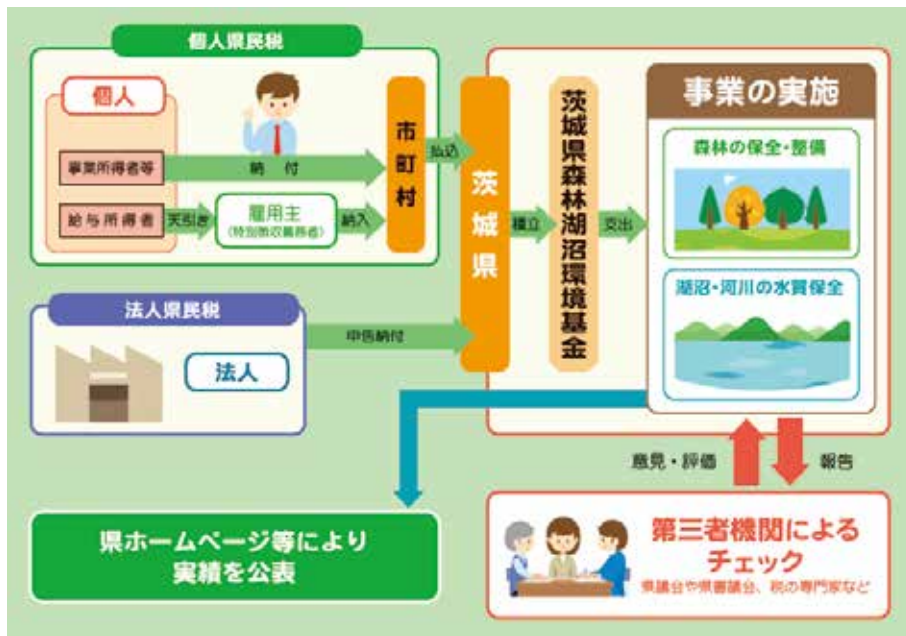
個人県民税

個人

事業所得者等

納付

給与所得者

天引き

雇用主
(特別徴収義務者)

納入

市町村

払込

茨城県

積立

茨城県森林湖沼環境基金

支出

事業の実施

森林の保全・整備

湖沼・河川の水質保全

法人県民税

法人

申告納付

意見・評価

報告

県ホームページ等により実績を公表

第三者機関によるチェック

県議会や県審議会、税の専門家など